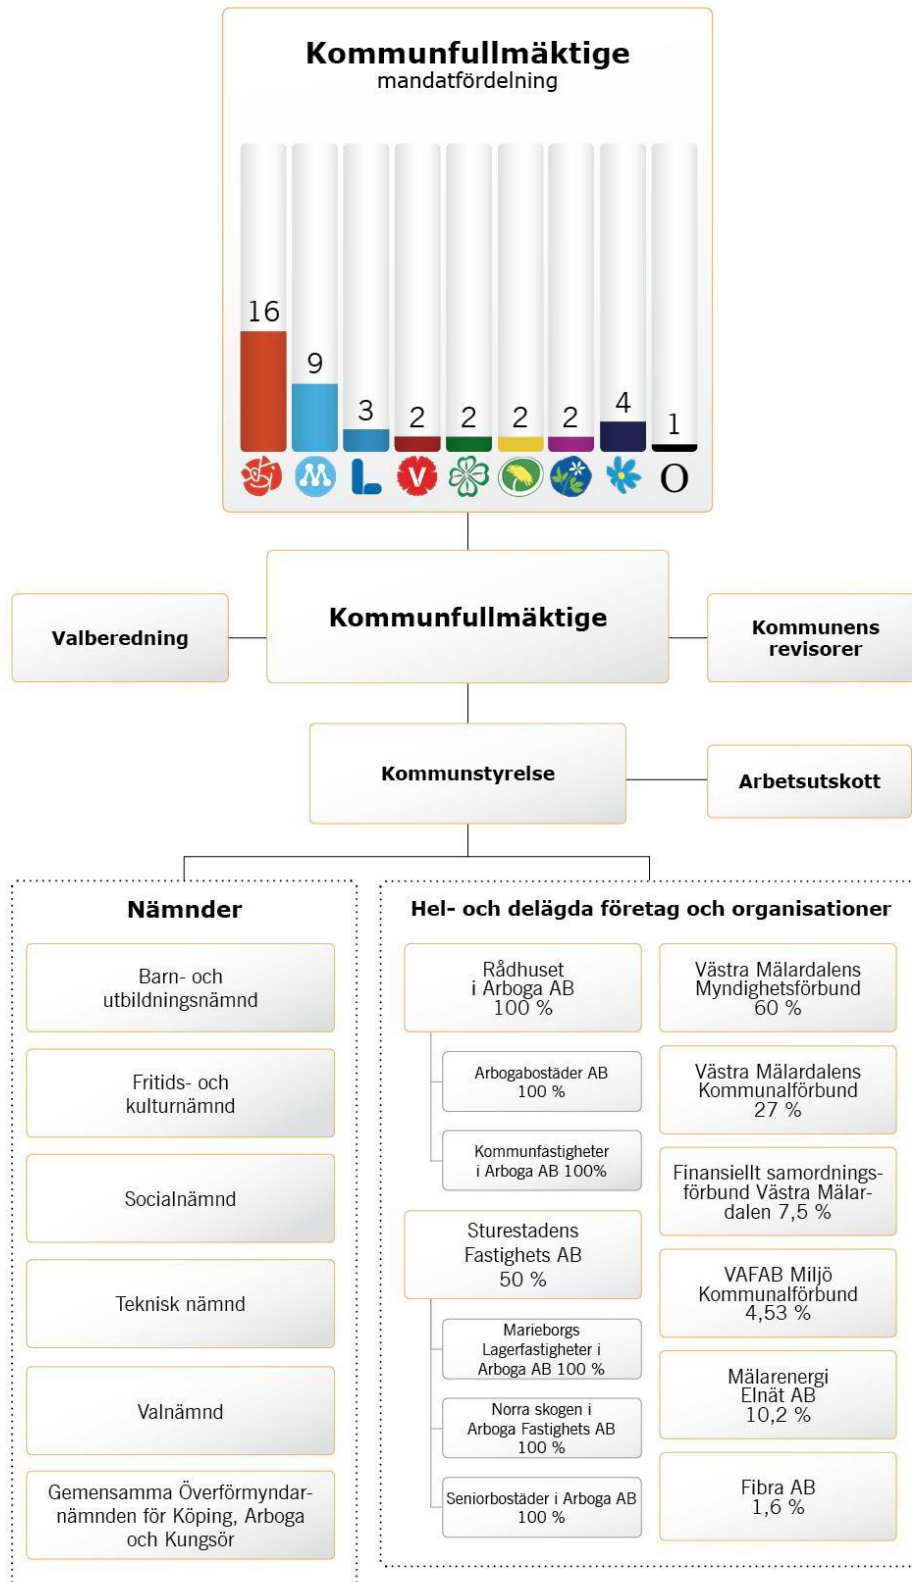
Kommunfullmäktige
mandatfördelning

16 9 3 2 2 2 2 4 1

M L V O

Valberedning

Kommunfullmäktige

Kommunens revisorer

Kommunstyrelse

Arbetsutskott

Nämnder

Barn- och utbildningsnämnd

Fritids- och kulturnämnd

Socialnämnd

Teknisk nämnd

Valnämnd

Gemensamma Överförmyndarnämnden för Köping, Arboga och Kungsör

Hel- och delägda företag och organisationer

Rådhuset i Arboga AB 100 %

Arbogabostäder AB 100 %

Kommunfastigheter i Arboga AB 100%

Sturestadens Fastighets AB 50 %

Marieborgs Lagerfastigheter i Arboga AB 100 %

Norra skogen i Arboga Fastighets AB 100 %

Seniorbostäder i Arboga AB 100 %

Västra Mälardalens Myndighetsförbund 60 %

Västra Mälardalens Kommunalförbund 27 %

Finansiellt samordningsförbund Västra Mälardalen 7,5 %

VAFAB Miljö Kommunalförbund 4,53 %

Mälarenergi Elnät AB 10,2 %

Fibra AB 1,6 %